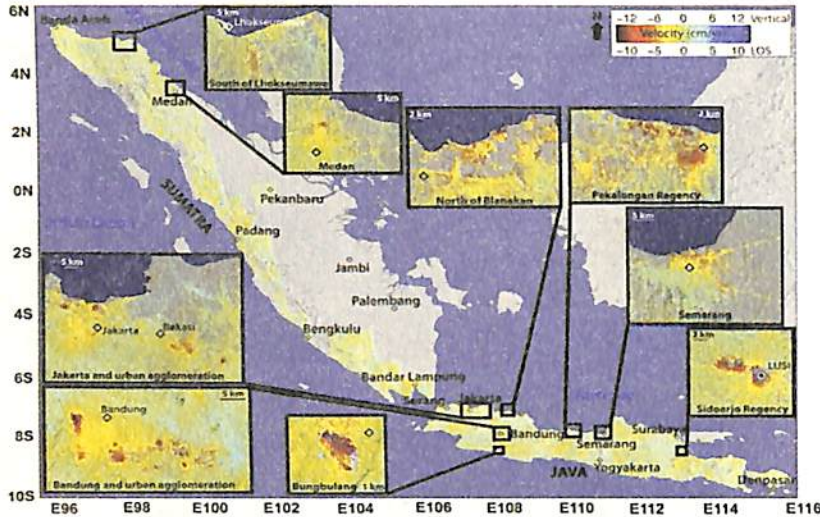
6N
4N
2N
0N
2S
4S
6S
8S
10S
E96 E98 E100 E102 E104 E106 E108 E110 E112 E114 E116

Banda Aceh
5 km
Lhokseumawe
South of Lhokseumawe
Medan
5 km
Medan
2 km
North of Blanakan
2 km
Pekalongan Regency
N
−12 −6 0 6 12 Vertical
Velocity (cm/yr)
−10 −5 0 5 10 LOS
SUMATRA
Pekanbaru
Padang
Jambi
Palembang
Bengkulu
5 km
Jakarta
Bekasi
Jakarta and urban agglomeration
5 km
Semarang
3 km
LUSI
Sidoarjo Regency
Bandar Lampung
Serang
Jakarta
Bandung
Semarang
Surabaya
Yogyakarta
JAVA
Denpasar
Bandung
5 km
Bandung and urban agglomeration
Bungbulang
1 km